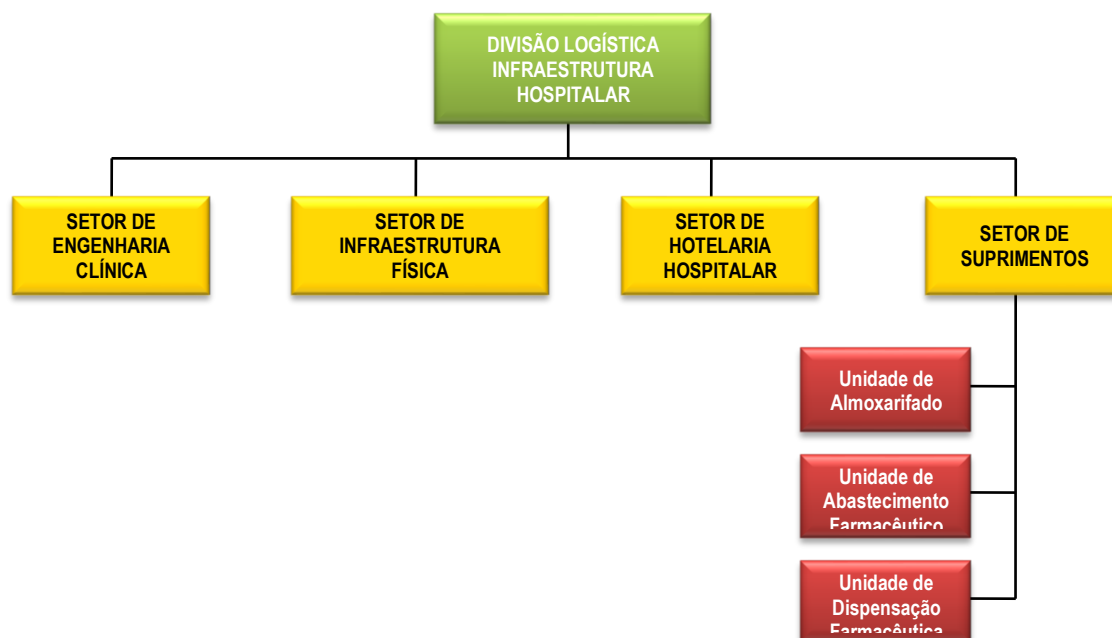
DIVISÃO LOGÍSTICA INFRAESTRUTURA HOSPITALAR

SETOR DE ENGENHARIA CLÍNICA

SETOR DE INFRAESTRUTURA FÍSICA

SETOR DE HOTELARIA HOSPITALAR

SETOR DE SUPRIMENTOS

Unidade de Almoxarifado

Unidade de Abastecimento Farmacêutico

Unidade de Dispensação Farmacêutica